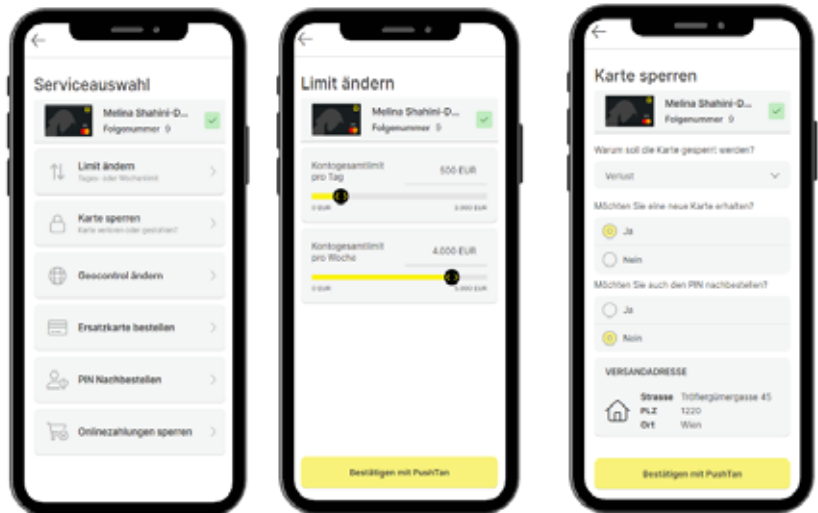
Serviceauswahl

Melina Shahini-D...
Folgenummer 9

Limit ändern
Tages- oder Wochenlimit

Karte sperren
Karte verloren oder gestohlen?

Geocontrol ändern

Ersatzkarte bestellen

PIN Nachbestellen

Onlinezahlungen sperren

Limit ändern

Melina Shahini-D...
Folgenummer 9

Kontogesamtlimit pro Tag
500 EUR
0 EUR
3.000 EUR

Kontogesamtlimit pro Woche
4.000 EUR
0 EUR
5.000 EUR

Bestätigen mit PushTan

Karte sperren

Melina Shahini-D...
Folgenummer 9

Warum soll die Karte gesperrt werden?
Verlust

Möchten Sie eine neue Karte erhalten?
Ja
Nein

Möchten Sie auch den PIN nachbestellen?
Ja
Nein

VERSANDADRESSE
Strasse Trößelgümergasse 45
PLZ 1220
Ort Wien

Bestätigen mit PushTan